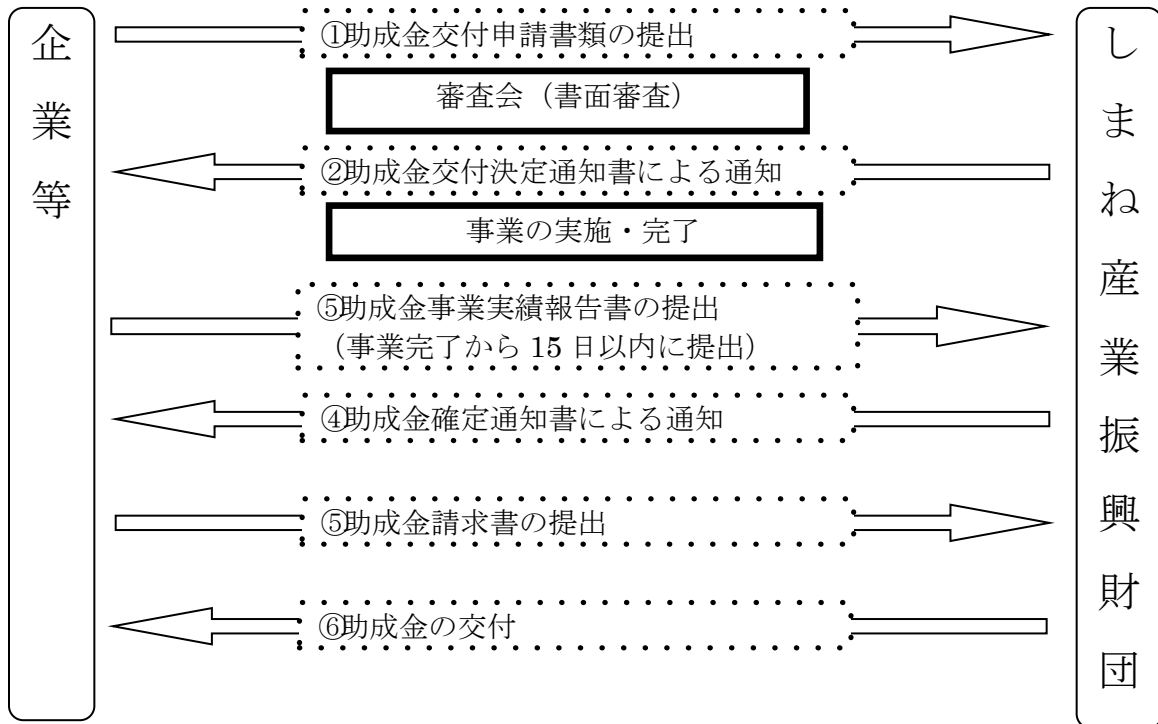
企業等

①助成金交付申請書類の提出

審査会（書面審査）

②助成金交付決定通知書による通知

事業の実施・完了

⑤助成金事業実績報告書の提出
（事業完了から 15 日以内に提出）

④助成金確定通知書による通知

⑤助成金請求書の提出

⑥助成金の交付

しまね産業振興財団